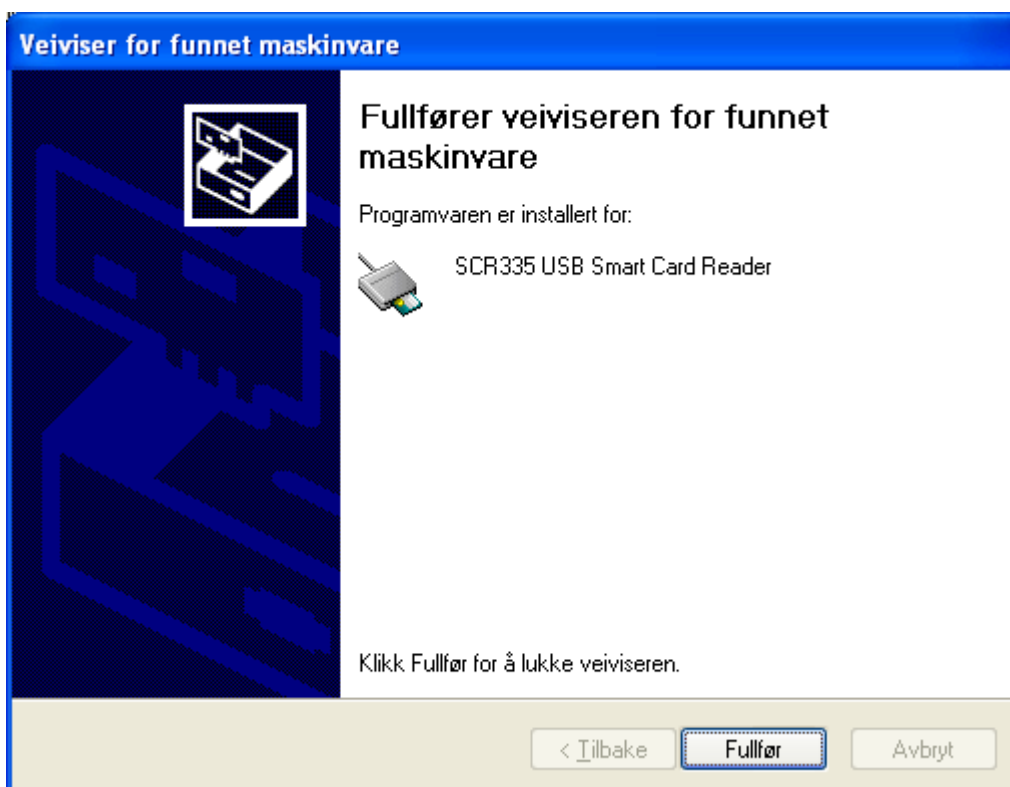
Veiviser for funnet maskinvare

Fullfører veiviseren for funnet maskinvare

Programvaren er installert for:

SCR335 USB Smart Card Reader

Klikk Fullfør for å lukke veiviseren.

< Tilbake

Fullfør

Avbryt